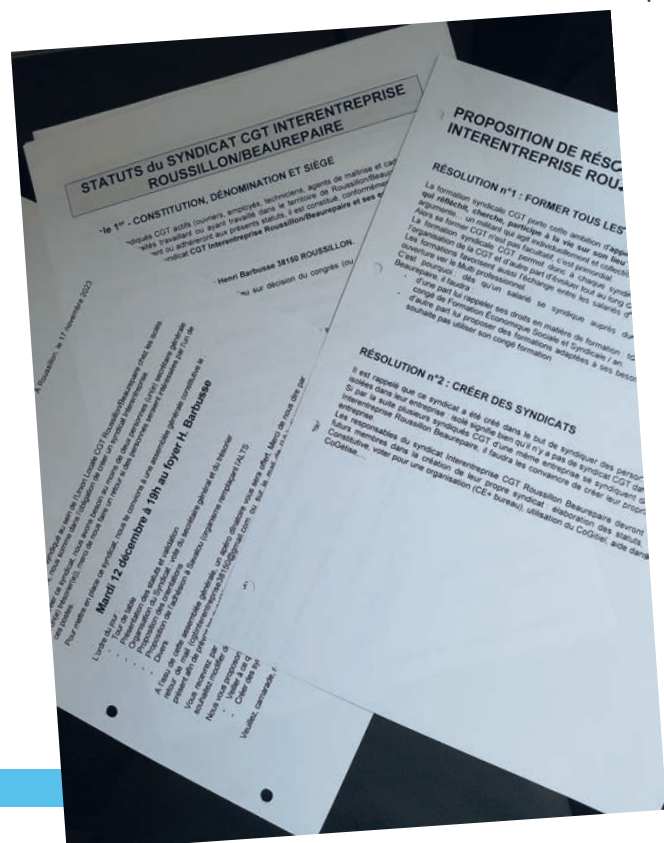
STATUTS du SYNDICAT CGT INTERENTREPRISE ROUSSILLON/BEAUREPAIRE

Article 1er - CONSTITUTION, DÉNOMINATION ET SIÈGE

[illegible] syndiqués CGT actifs (ouvriers, employés, techniciens, agents de maîtrise et cadres) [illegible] salariés travaillant ou ayant travaillé dans le territoire de Roussillon/Beaurepaire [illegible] adhérant aux présents statuts, il est constitué, conformément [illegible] Syndicat CGT Interentreprise Roussillon/Beaurepaire et ses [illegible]

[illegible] Henri Barbusse 38150 ROUSSILLON.

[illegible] sur décision du congrès (ou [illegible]

PROPOSITION DE RÉSO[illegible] INTERENTREPRISE ROU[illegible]

RÉSOLUTION N°1 : FORMER TOUS LES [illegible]

La formation syndicale CGT porte cette ambition d'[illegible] qui réfléchit, cherche, participe à la vie sur son lieu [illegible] argumente... un militant qui agit individuellement et collecti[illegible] alors se former CGT n'est pas facultatif, c'est primordial. La formation syndicale CGT permet donc à chaque syndiq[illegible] l'organisation CGT et d'autre part d'évoluer tout au long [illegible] Les formations favorisent aussi l'échange entre les salariés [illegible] ouverture vers la lutte professionnelle. C'est pourquoi dès qu'un salarié se syndique auprès du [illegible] Beaurepaire, il faudra : - d'une part lui rappeler ses droits en matière de formation : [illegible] congé de Formation Économique Sociale et Syndicale / an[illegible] - d'autre part lui proposer des formations adaptées à ses besoin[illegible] souhaite pas utiliser son congé formation

RÉSOLUTION N°2 : CRÉER DES SYNDICATS

Il est rappelé que ce syndicat a été créé dans le but de syndiquer des person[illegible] isolés dans leur entreprise : isolé signifie bien qu'il n'y a pas de syndicat CGT dan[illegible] Si par la suite plusieurs syndiqués CGT d'une même entreprise se syndiquent au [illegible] Interentreprise Roussillon Beaurepaire, il faudra les convaincre de créer leur propr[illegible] entreprise. Les responsables du syndicat Interentreprise CGT Roussillon Beaurepaire devront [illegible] futurs membres dans la création de leur propre syndicat : élaboration des statuts, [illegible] Constitutive, voter pour une organisation (CE+ bureau), utilisation du CoGiTiel, aide dans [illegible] CoGétise...

A Roussillon, le 17 novembre 2023

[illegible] syndiqué(e) au sein du syndicat CGT Roussillon/Beaurepaire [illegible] syndicat interentreprise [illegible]

Mardi 12 décembre à 19h au foyer H. Barbusse

L'ordre du jour : - Tour de table - Présentation des statuts et validation - Orientation du Syndicat - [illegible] Secrétaire général et du trésorier - Proposition de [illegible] - Divers

A l'issue de cette assemblée générale, un apéro dînatoire vous sera offert. Merci de nous dire par retour de mail (cgtinterentreprise38150@gmail.com) ou sur le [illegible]

Vous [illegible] Nous vous proposons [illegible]

Veuillez, camarade, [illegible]